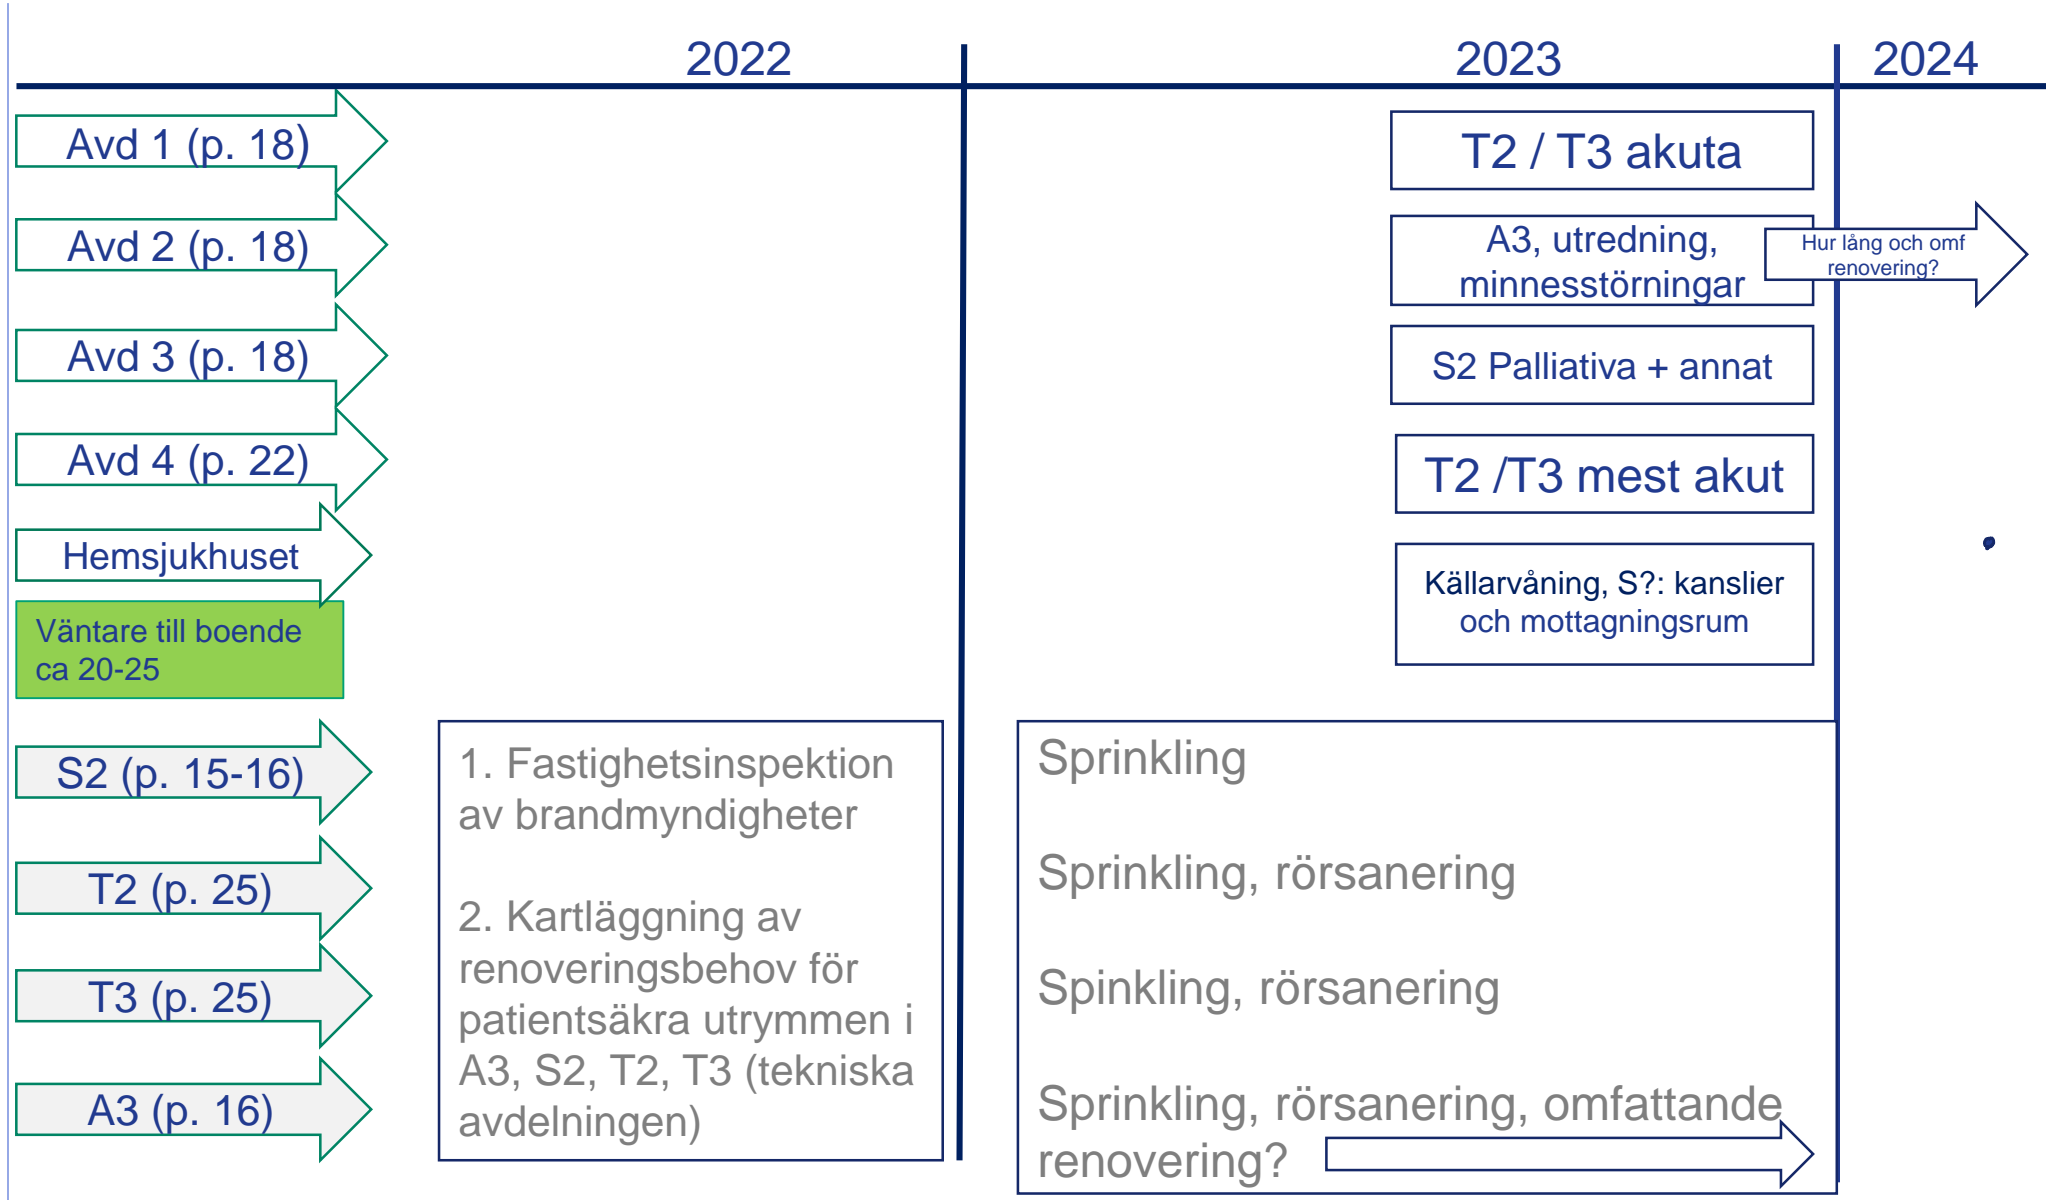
2022

2023

2024

Avd 1 (p. 18)

Avd 2 (p. 18)

Avd 3 (p. 18)

Avd 4 (p. 22)

Hemsjukhuset

Väntare till boende ca 20-25

S2 (p. 15-16)

T2 (p. 25)

T3 (p. 25)

A3 (p. 16)

T2 / T3 akuta

A3, utredning, minnesstörningar

Hur lång och omf renovering?

S2 Palliativa + annat

T2 /T3 mest akut

Källarvåning, S?: kanslier och mottagningsrum

1. Fastighetsinspektion av brandmyndigheter

2. Kartläggning av renoveringsbehov för patientsäkra utrymmen i A3, S2, T2, T3 (tekniska avdelningen)

Sprinkling

Sprinkling, rörsanering

Spinkling, rörsanering

Sprinkling, rörsanering, omfattande renovering?